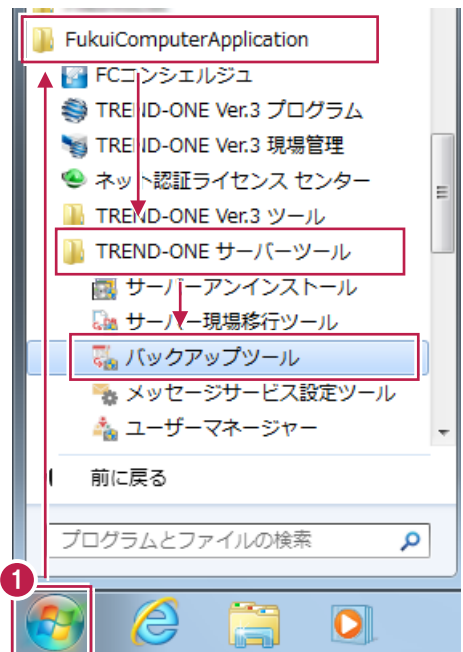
FukuiComputerApplication
FCコンシェルジュ
TREND-ONE Ver.3 プログラム
TREND-ONE Ver.3 現場管理
ネット認証ライセンス センター
TREND-ONE Ver.3 ツール
TREND-ONE サーバーツール
サーバーアンインストール
サーバー現場移行ツール
バックアップツール
メッセージサービス設定ツール
ユーザーマネージャー
前に戻る
プログラムとファイルの検索
1